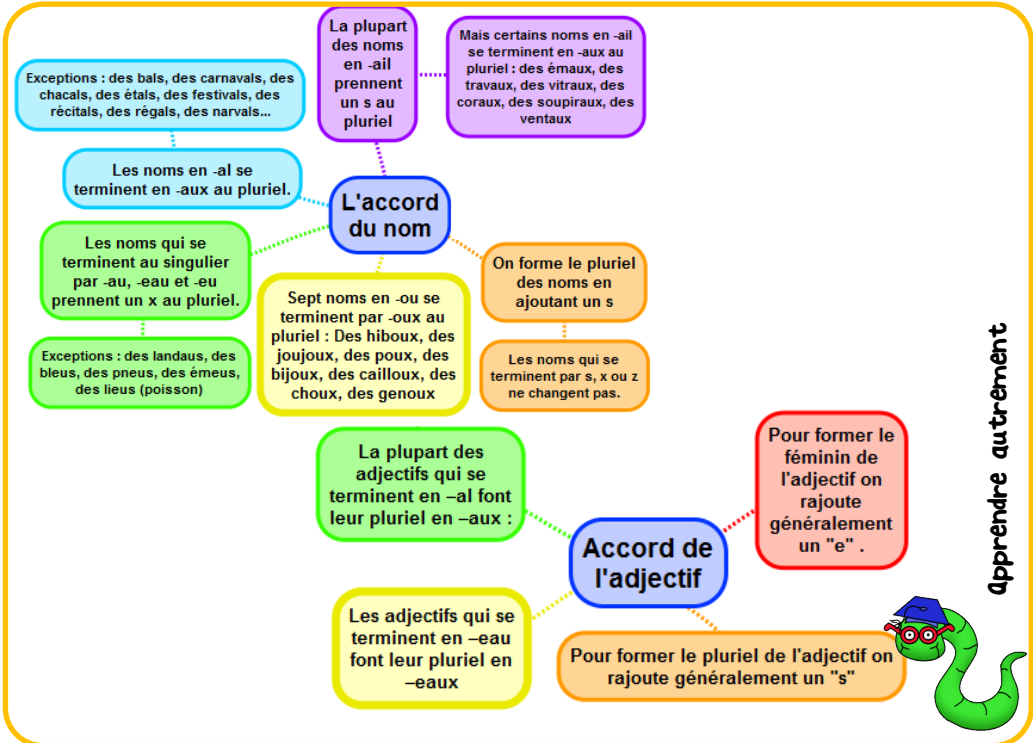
L'accord du nom

La plupart des noms en -ail prennent un s au pluriel

Mais certains noms en -ail se terminent en -aux au pluriel : des émaux, des travaux, des vitraux, des coraux, des soupiraux, des ventaux

Exceptions : des bals, des carnavals, des chacals, des étals, des festivals, des récitals, des régals, des narvals...

Les noms en -al se terminent en -aux au pluriel.

Les noms qui se terminent au singulier par -au, -eau et -eu prennent un x au pluriel.

Exceptions : des landaus, des bleus, des pneus, des émeus, des lieus (poisson)

Sept noms en -ou se terminent par -oux au pluriel : Des hiboux, des joujoux, des poux, des bijoux, des cailloux, des choux, des genoux

On forme le pluriel des noms en ajoutant un s

Les noms qui se terminent par s, x ou z ne changent pas.

Accord de l'adjectif

La plupart des adjectifs qui se terminent en –al font leur pluriel en –aux :

Pour former le féminin de l'adjectif on rajoute généralement un "e" .

Les adjectifs qui se terminent en –eau font leur pluriel en –eaux

Pour former le pluriel de l'adjectif on rajoute généralement un "s"

Apprendre autrement